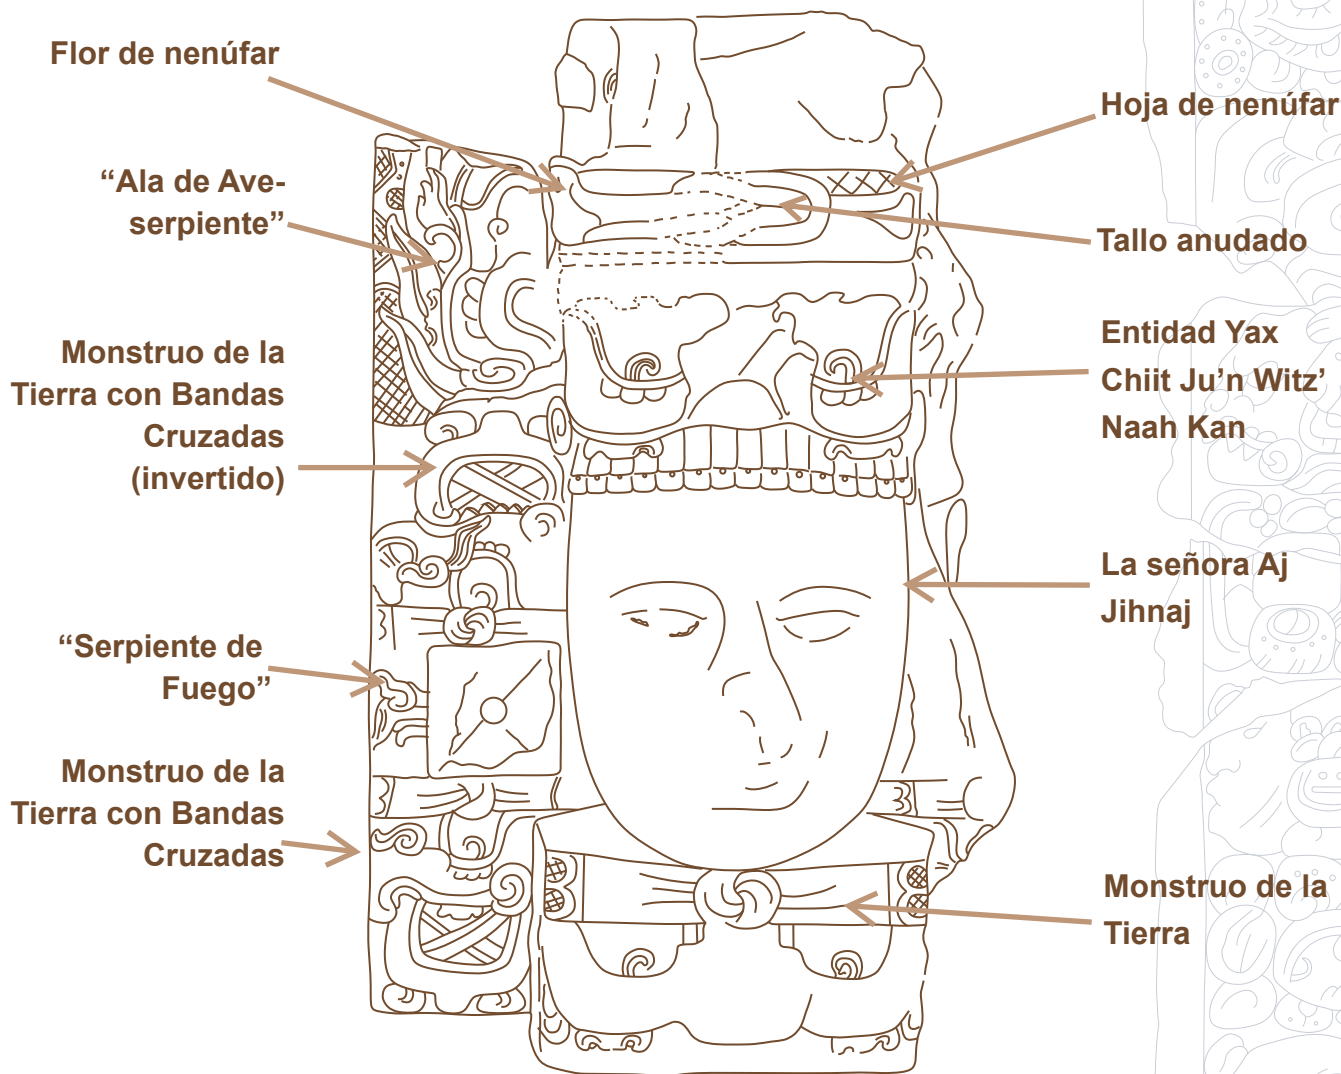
Flor de nenúfar

Hoja de nenúfar

“Ala de Ave-serpiente”

Tallo anudado

Monstruo de la Tierra con Bandas Cruzadas (invertido)

Entidad Yax Chiit Ju’n Witz’ Naah Kan

La señora Aj Jihnaj

“Serpiente de Fuego”

Monstruo de la Tierra con Bandas Cruzadas

Monstruo de la Tierra